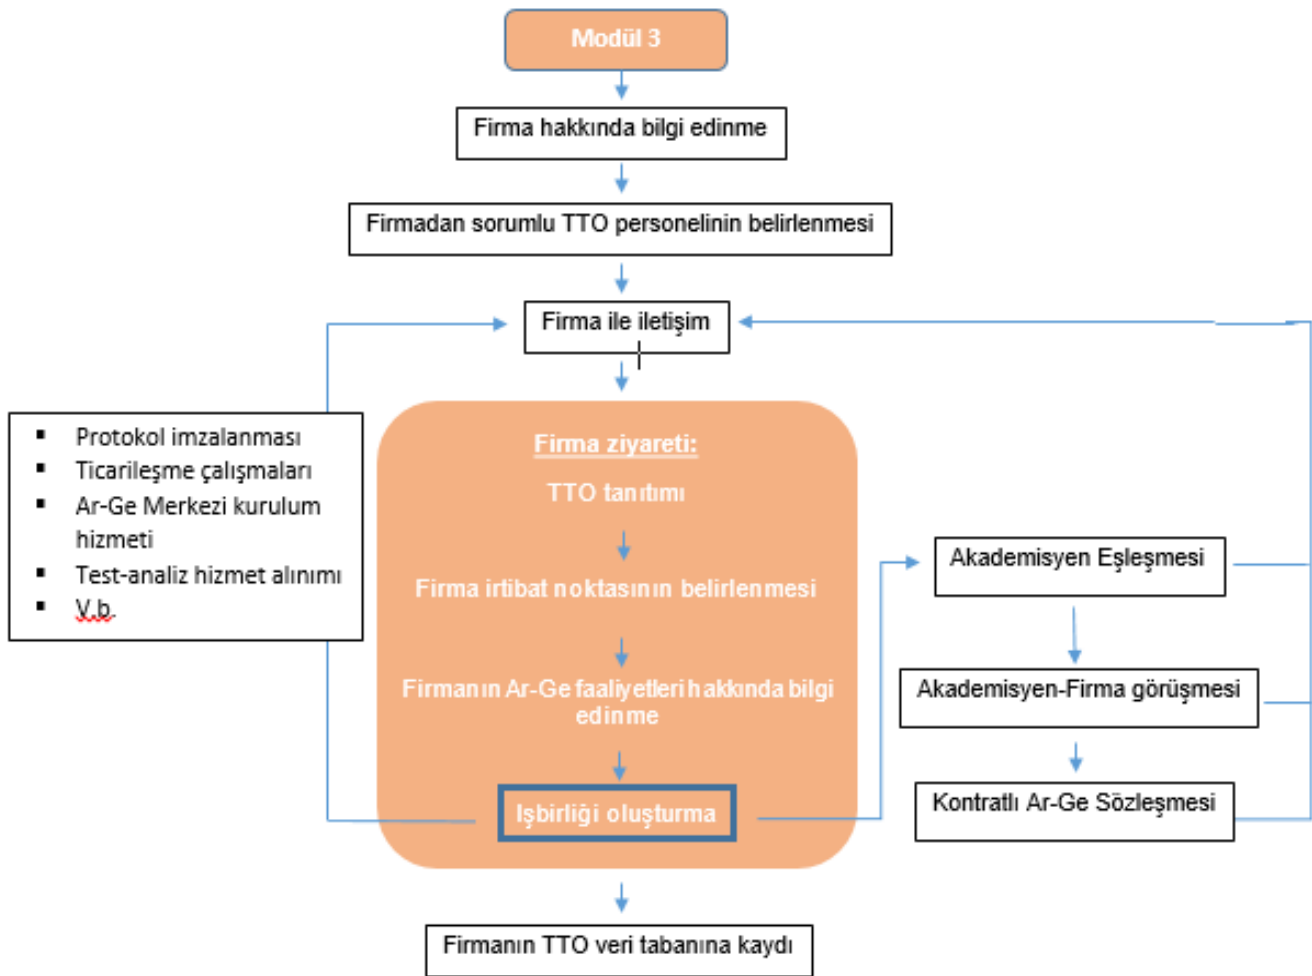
Modül 3

Firma hakkında bilgi edinme

Firmadan sorumlu TTO personelinin belirlenmesi

Firma ile iletişim

- Protokol imzalanması
- Ticarileşme çalışmaları
- Ar-Ge Merkezi kurulum hizmeti
- Test-analiz hizmet alınımı
- V.b.

Firma ziyareti:

TTO tanıtımı

Firma irtibat noktasının belirlenmesi

Firmanın Ar-Ge faaliyetleri hakkında bilgi edinme

Işbirliği oluşturma

Akademisyen Eşleşmesi

Akademisyen-Firma görüşmesi

Kontratlı Ar-Ge Sözleşmesi

Firmanın TTO veri tabanına kaydı